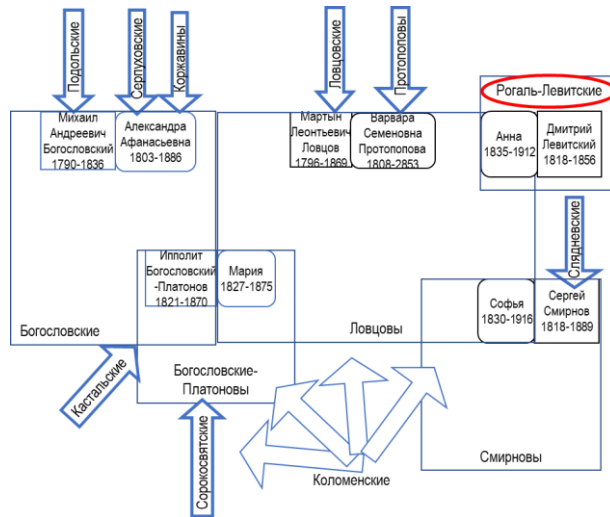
Подольские
Серпуховские
Коржавины
Ловцовские
Протопоповы
Рогаль-Левитские

Михаил Андреевич Богословский 1790-1836
Александра Афанасьевна 1803-1886
Мартын Леонтьевич Ловцов 1796-1869
Варвара Семеновна Протопопова 1808-2853
Анна 1835-1912
Дмитрий Левитский 1818-1856

Слядневские

Ипполит Богословский -Платонов 1821-1870
Мария 1827-1875
Софья 1830-1916
Сергей Смирнов 1818-1889

Богословские
Ловцовы
Кастальские
Богословские-Платоновы
Сорокосвятские
Коломенские
Смирновы